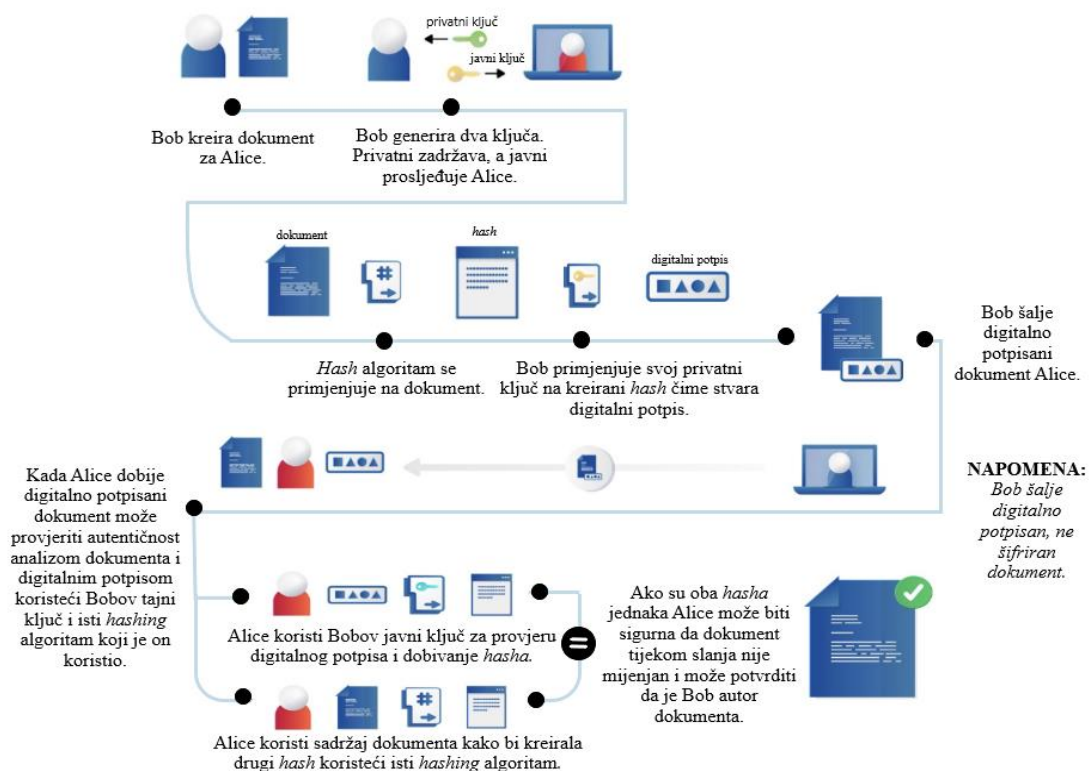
privatni ključ

javni ključ

Bob kreira dokument za Alice.

Bob generira dva ključa. Privatni zadržava, a javni prosljeđuje Alice.

dokument

hash

digitalni potpis

*Hash* algoritam se primjenjuje na dokument.

Bob primjenjuje svoj privatni ključ na kreirani *hash* čime stvara digitalni potpis.

Bob šalje digitalno potpisani dokument Alice.

Kada Alice dobije digitalno potpisani dokument može provjeriti autentičnost analizom dokumenta i digitalnim potpisom koristeći Bobov tajni ključ i isti *hashing* algoritam koji je on koristio.

NAPOMENA: *Bob šalje digitalno potpisan, ne šifriran dokument.*

Alice koristi Bobov javni ključ za provjeru digitalnog potpisa i dobivanje *hasha*.

Ako su oba *hasha* jednaka Alice može biti sigurna da dokument tijekom slanja nije mijenjan i može potvrditi da je Bob autor dokumenta.

Alice koristi sadržaj dokumenta kako bi kreirala drugi *hash* koristeći isti *hashing* algoritam.